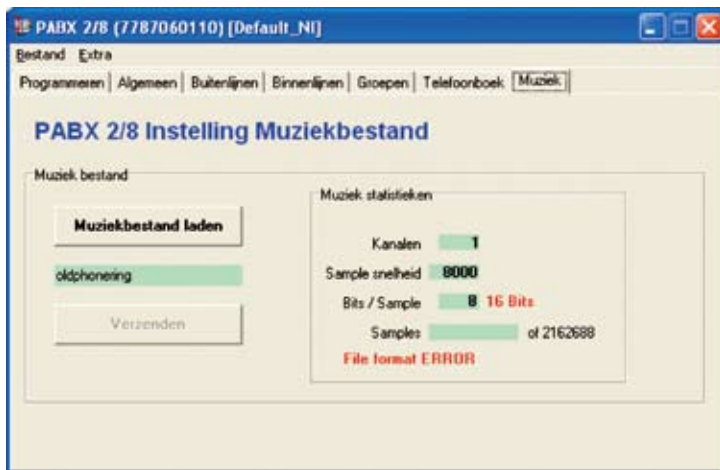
PABX 2/8 (7787060110) [Default_NI]

Bestand Extra

Programmeren | Algemeen | Buitenlijnen | Binnenlijnen | Groepen | Telefoonboek | Muziek

PABX 2/8 Instelling Muziekbestand

Muziek bestand

Muziekbestand laden

oldphonering

Verzenden

Muziek statistieken

Kanalen 1

Sample snelheid 8000

Bits / Sample 8 16 Bits

Samples of 2162688

File format ERROR